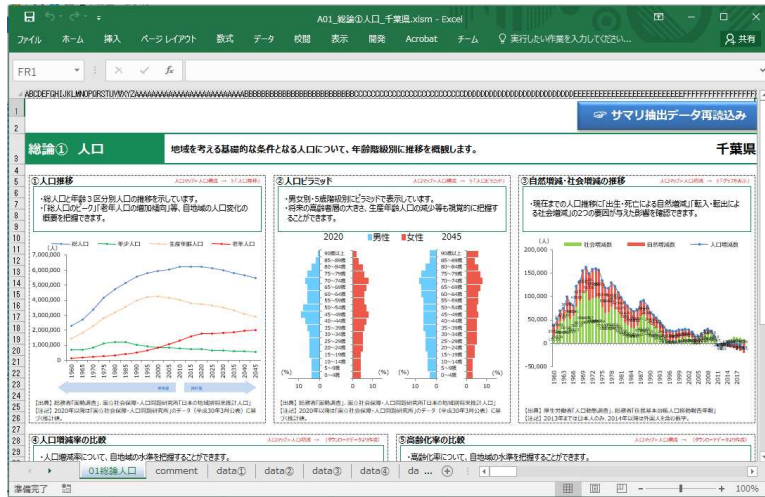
A01_総論①人口_千葉県.xlsm - Excel

ファイル ホーム 挿入 ページレイアウト 数式 データ 校閲 表示 開発 Acrobat チーム 実行したい作業を入力してください... 共有

FR1

サマリ抽出データ再読込み

総論① 人口

地域を考える基礎的な条件となる人口について、年齢階級別に推移を概観します。

千葉県

①人口推移

・総人口と年齢３区分別人口の推移を示しています。
・「総人口のピーク」「老年人口の増加傾向」等、自地域の人口変化の概要を把握できます。

総人口 年少人口 生産年齢人口 老年人口

(人)
7,000,000
6,000,000
5,000,000
4,000,000
3,000,000
2,000,000
1,000,000
0

[出典] 総務省「国勢調査」、国立社会保障・人口問題研究所「日本の地域別将来推計人口」
[注記] 2020年以降は国立社会保障・人口問題研究所のデータ（平成30年3月公表）に基づく推計値。

②人口ピラミッド

・男女別・5歳階級別にピラミッドで表示しています。
・将来の高齢者層の大きさ、生産年齢人口の減少等を視覚的に把握することができます。

2020 男性 女性 2045

90歳以上
85～89歳
80～84歳
75～79歳
70～74歳
65～69歳
60～64歳
55～59歳
50～54歳
45～49歳
40～44歳
35～39歳
30～34歳
25～29歳
20～24歳
15～19歳
10～14歳
5～9歳
0～4歳

(%) 10 0 10 (%)

[出典] 総務省「国勢調査」、国立社会保障・人口問題研究所「日本の地域別将来推計人口」
[注記] 2020年以降は国立社会保障・人口問題研究所のデータ（平成30年3月公表）に基づく推計値。

③自然増減・社会増減の推移

・現在までの人口推移に「出生・死亡による自然増減」「転入・転出による社会増減」の2つの要因が与えた影響を確認できます。

(人)
200,000
150,000
100,000
50,000
0
-50,000

社会増減数 自然増減数 人口増減数

[出典] 厚生労働省「人口動態調査」、総務省「住民基本台帳人口移動報告年報」
[注記] 2013年までは日本人のみ。2014年以降は外国人を含む数字。

④人口増減率の比較

・人口増減率について、自地域の水準を把握することができます。

⑤高齢化率の比較

・高齢化率について、自地域の水準を把握することができます。

01総論人口 comment data① data② data③ data④ da ...

準備完了 100%